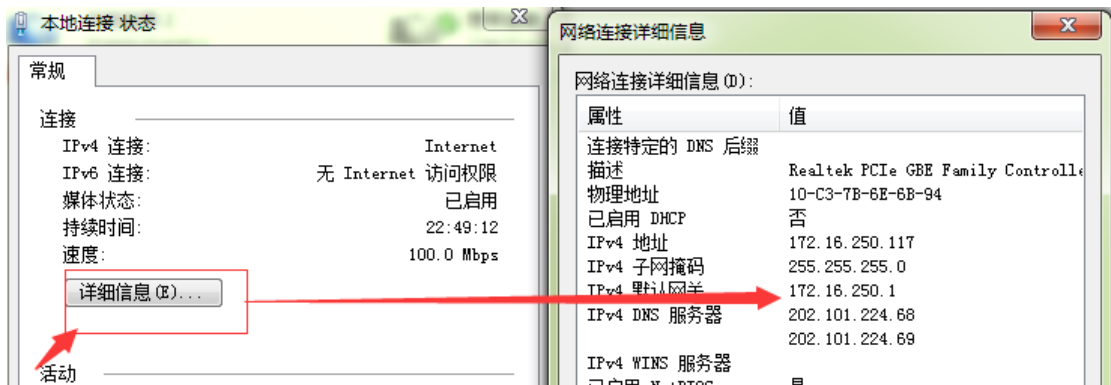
本地连接 状态

常规

连接

IPv4 连接: Internet
IPv6 连接: 无 Internet 访问权限
媒体状态: 已启用
持续时间: 22:49:12
速度: 100.0 Mbps

详细信息(E)...

活动

网络连接详细信息

网络连接详细信息(D):

| 属性 | 值 |
|---|---|
| 连接特定的 DNS 后缀 | |
| 描述 | Realtek PCIe GBE Family Controlle |
| 物理地址 | 10-C3-7B-6E-6B-94 |
| 已启用 DHCP | 否 |
| IPv4 地址 | 172.16.250.117 |
| IPv4 子网掩码 | 255.255.255.0 |
| IPv4 默认网关 | 172.16.250.1 |
| IPv4 DNS 服务器 | 202.101.224.68 |
| | 202.101.224.69 |
| IPv4 WINS 服务器 | |
| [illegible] | 是 |